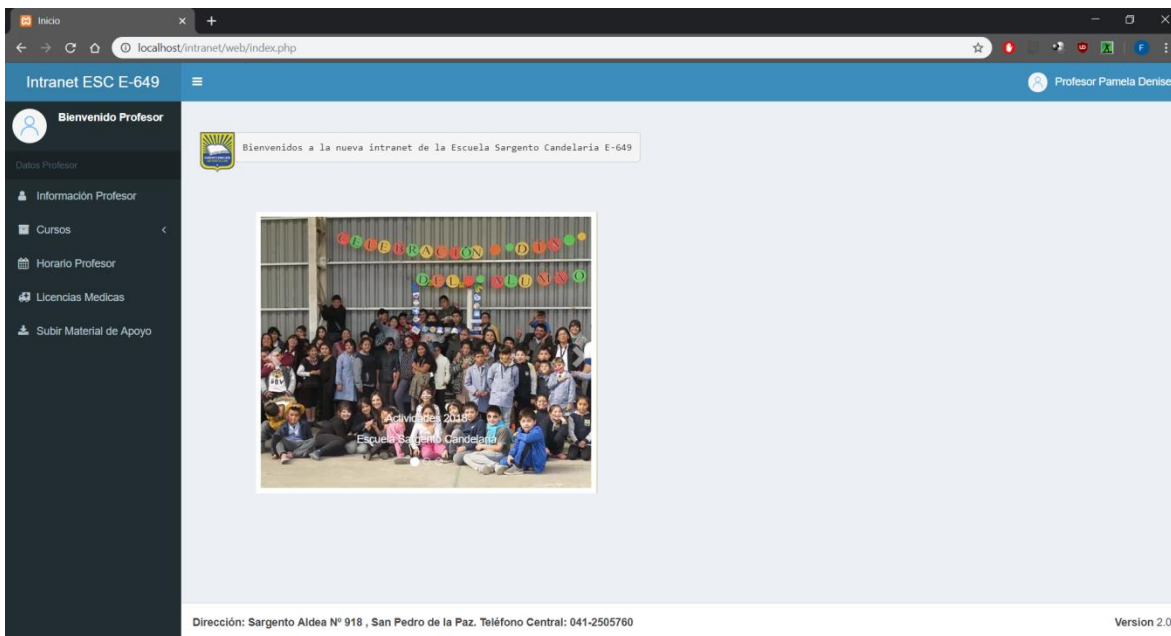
Inicio

localhost/intranet/web/index.php

Intranet ESC E-649

Profesor Pamela Denise

Bienvenido Profesor

Datos Profesor

Información Profesor

Cursos

Horario Profesor

Licencias Medicas

Subir Material de Apoyo

Bienvenidos a la nueva intranet de la Escuela Sargento Candelaria E-649

CELEBRACION DIA DEL ALUMNO

Actividades 2018

Escuela Sargento Candelaria

Dirección: Sargento Aldea Nº 918 , San Pedro de la Paz. Teléfono Central: 041-2505760

Version 2.0